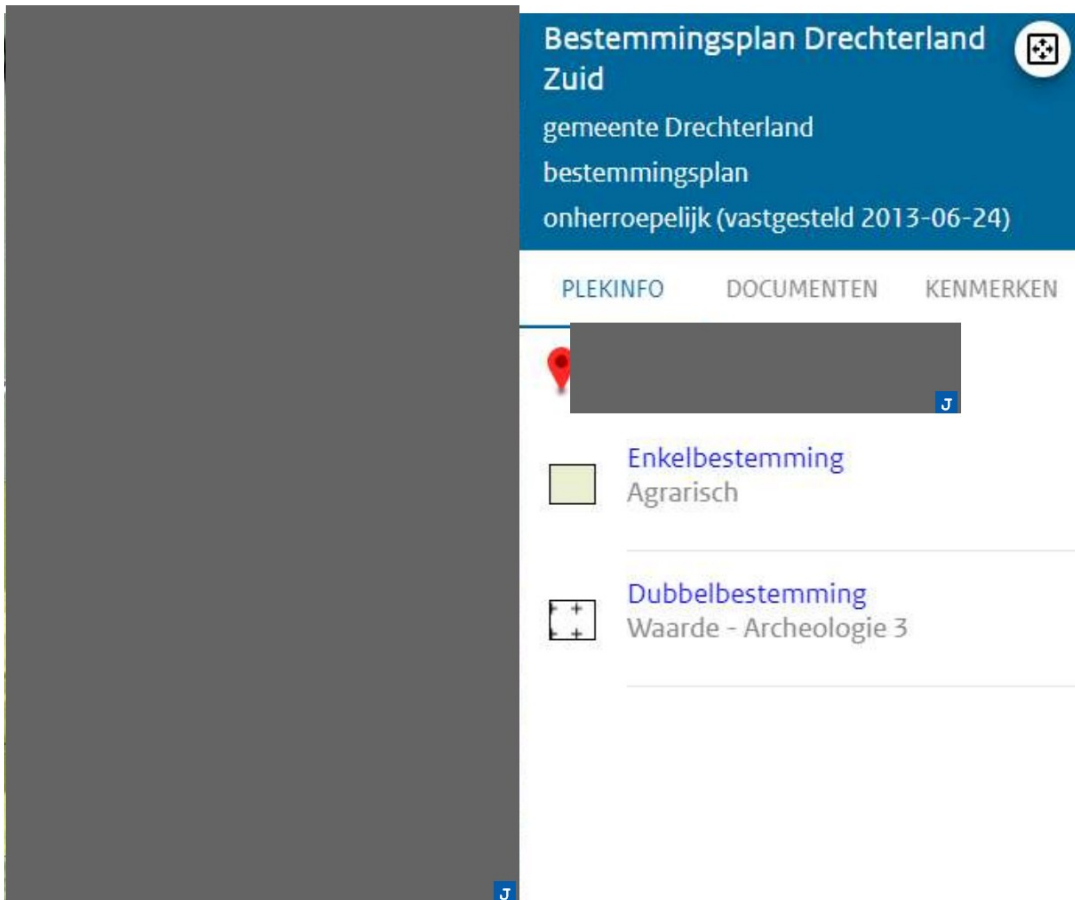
Bestemmingsplan Drechterland Zuid
gemeente Drechterland
bestemmingsplan
onherroepelijk (vastgesteld 2013-06-24)

PLEKINFO DOCUMENTEN KENMERKEN

J

Enkelbestemming
Agrarisch

Dubbelbestemming
Waarde - Archeologie 3

J